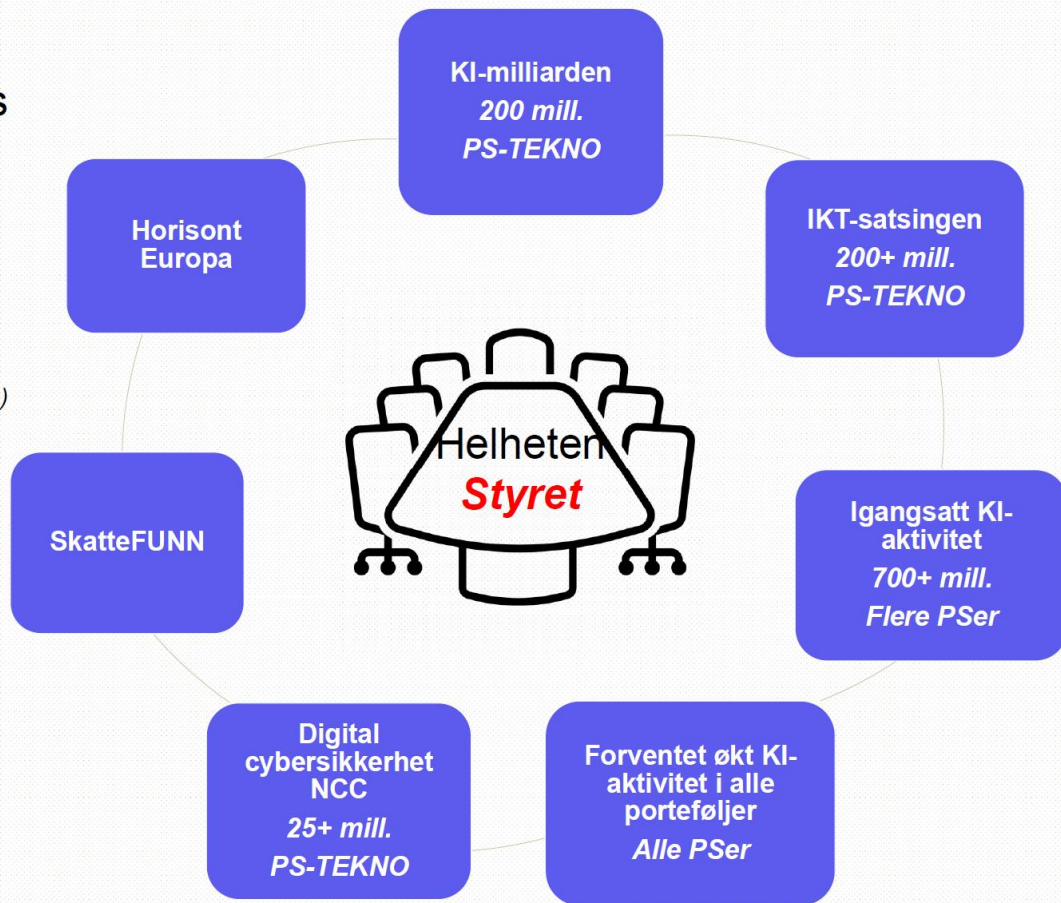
s

)

KI-milliarden
*200 mill.*
*PS-TEKNO*

IKT-satsingen
*200+ mill.*
*PS-TEKNO*

Igangsatt KI-aktivitet
*700+ mill.*
*Flere PSer*

Forventet økt KI-aktivitet i alle porteføljer
*Alle PSer*

Digital cybersikkerhet NCC
*25+ mill.*
*PS-TEKNO*

SkatteFUNN

Horisont Europa

Helheten
*Styret*